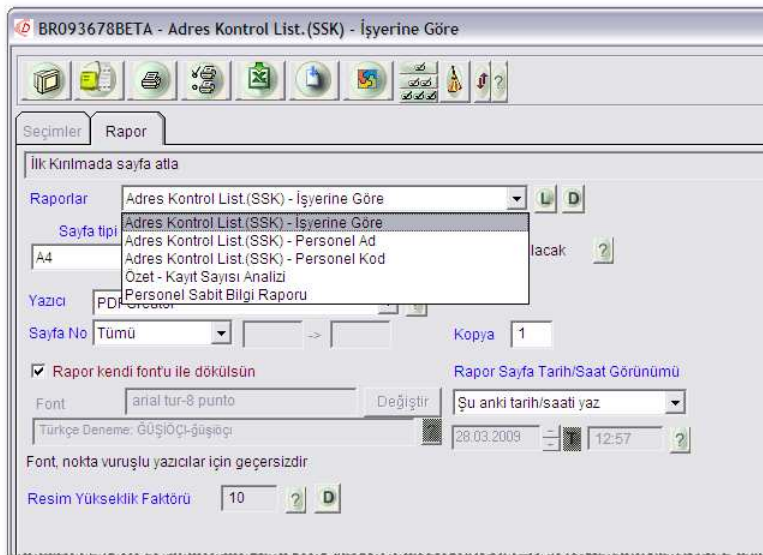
BR093678BETA - Adres Kontrol List.(SSK) - İşyerine Göre

Seçimler
Rapor

İlk Kırılmada sayfa atla

Raporlar
Adres Kontrol List.(SSK) - İşyerine Göre
L
D

Adres Kontrol List.(SSK) - İşyerine Göre
Adres Kontrol List.(SSK) - Personel Ad
Adres Kontrol List.(SSK) - Personel Kod
Özet - Kayıt Sayısı Analizi
Personel Sabit Bilgi Raporu

Sayfa tipi
A4
lacak
?

Yazıcı
PDFCreator

Sayfa No
Tümü
->
Kopya
1

Rapor kendi font'u ile dökülsün
Rapor Sayfa Tarih/Saat Görünümü

Font
arial tur-8 punto
Değiştir
Şu anki tarih/saati yaz

Türkçe Deneme: ĞÜŞİÖÇI-ğüşiöçı
28.03.2009
T
12:57
?

Font, nokta vuruşlu yazıcılar için geçersizdir

Resim Yükseklik Faktörü
10
?
D